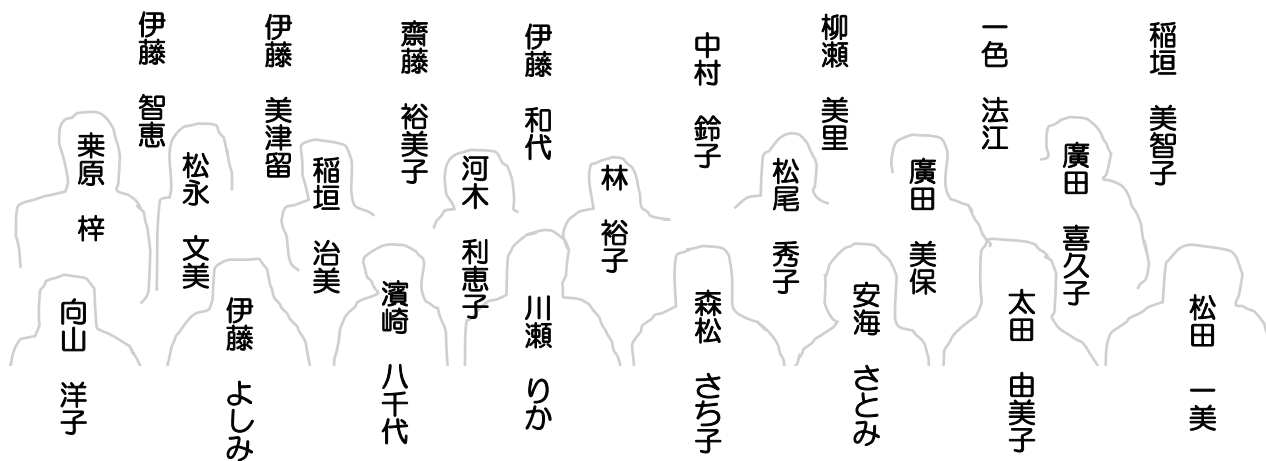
伊藤 智恵
伊藤 美津留
齋藤 裕美子
伊藤 和代
中村 鈴子
柳瀬 美里
一色 法江
稲垣 美智子
乗原 梓
松永 文美
稲垣 治美
河木 利恵子
林 裕子
松尾 秀子
廣田 美保
廣田 喜久子
向山 洋子
伊藤 よしみ
濱崎 八千代
川瀬 りか
森松 さち子
安海 さとみ
太田 由美子
松田 一美